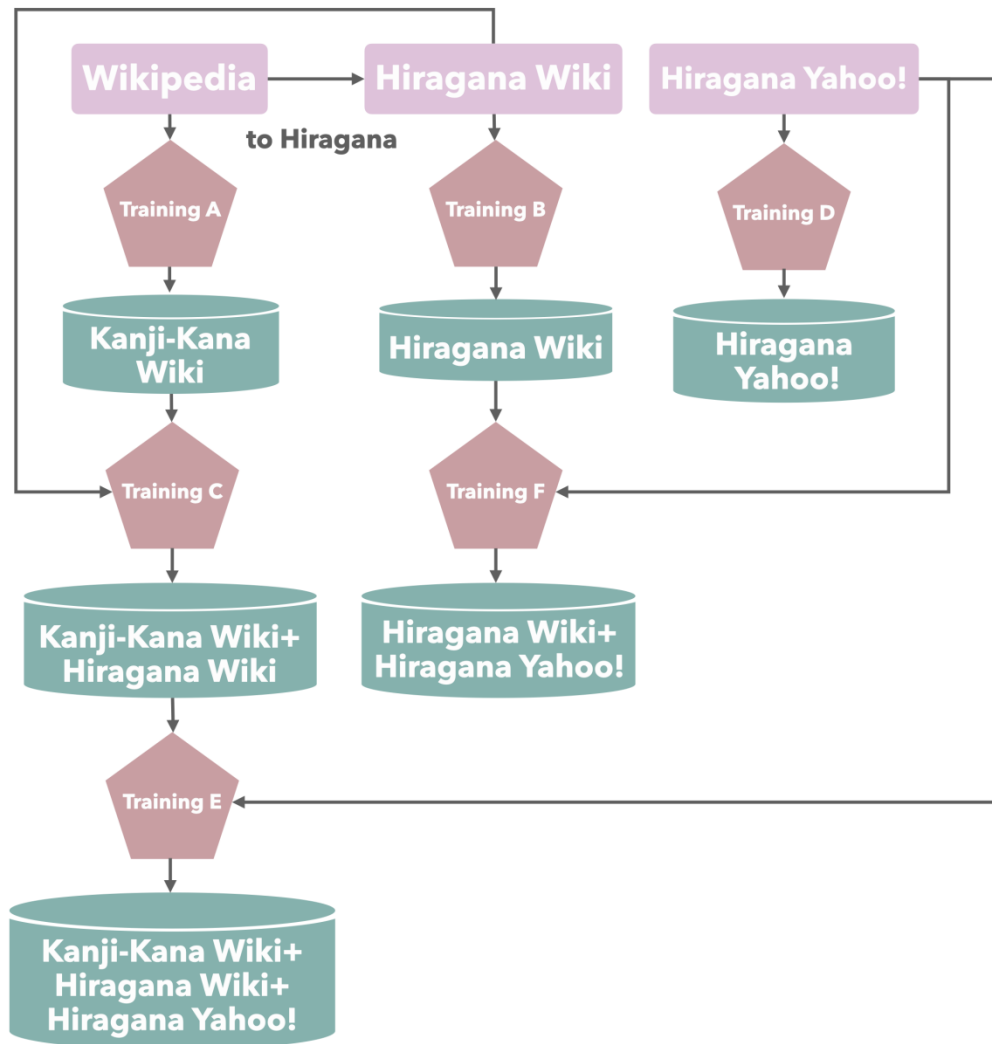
Wikipedia

to Hiragana

Hiragana Wiki

Hiragana Yahoo!

Training A

Training B

Training D

Kanji-Kana Wiki

Hiragana Wiki

Hiragana Yahoo!

Training C

Training F

Kanji-Kana Wiki+ Hiragana Wiki

Hiragana Wiki+ Hiragana Yahoo!

Training E

Kanji-Kana Wiki+ Hiragana Wiki+ Hiragana Yahoo!